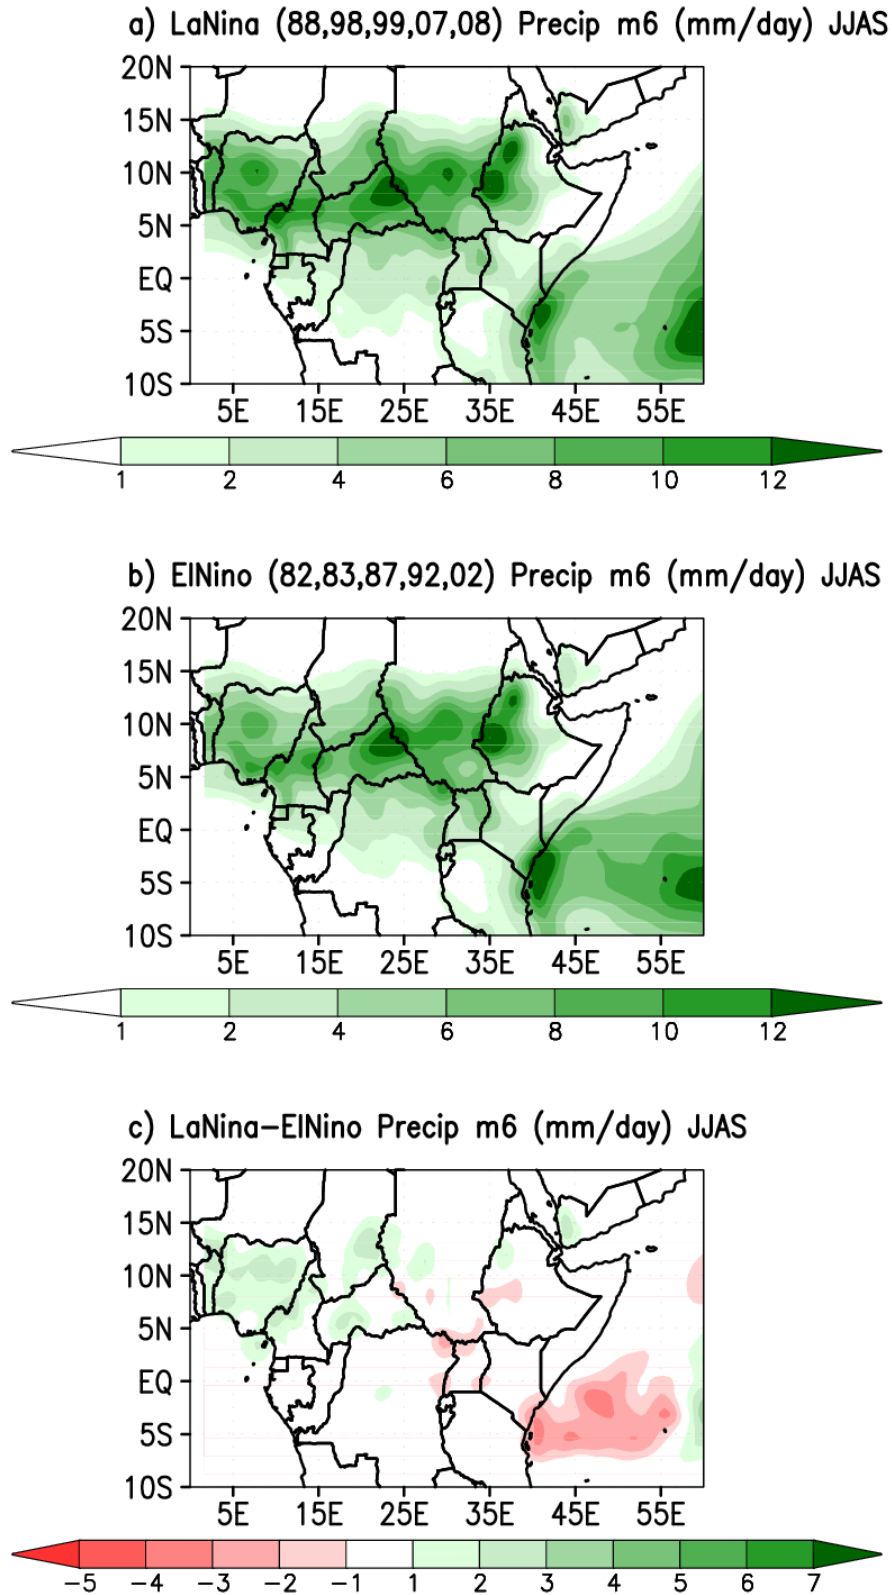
a) LaNina (88,98,99,07,08) Precip m6 (mm/day) JJAS

20N
15N
10N
5N
EQ
5S
10S
5E 15E 25E 35E 45E 55E

1 2 4 6 8 10 12

b) ElNino (82,83,87,92,02) Precip m6 (mm/day) JJAS

20N
15N
10N
5N
EQ
5S
10S
5E 15E 25E 35E 45E 55E

1 2 4 6 8 10 12

c) LaNina-ElNino Precip m6 (mm/day) JJAS

20N
15N
10N
5N
EQ
5S
10S
5E 15E 25E 35E 45E 55E

−5 −4 −3 −2 −1 1 2 3 4 5 6 7